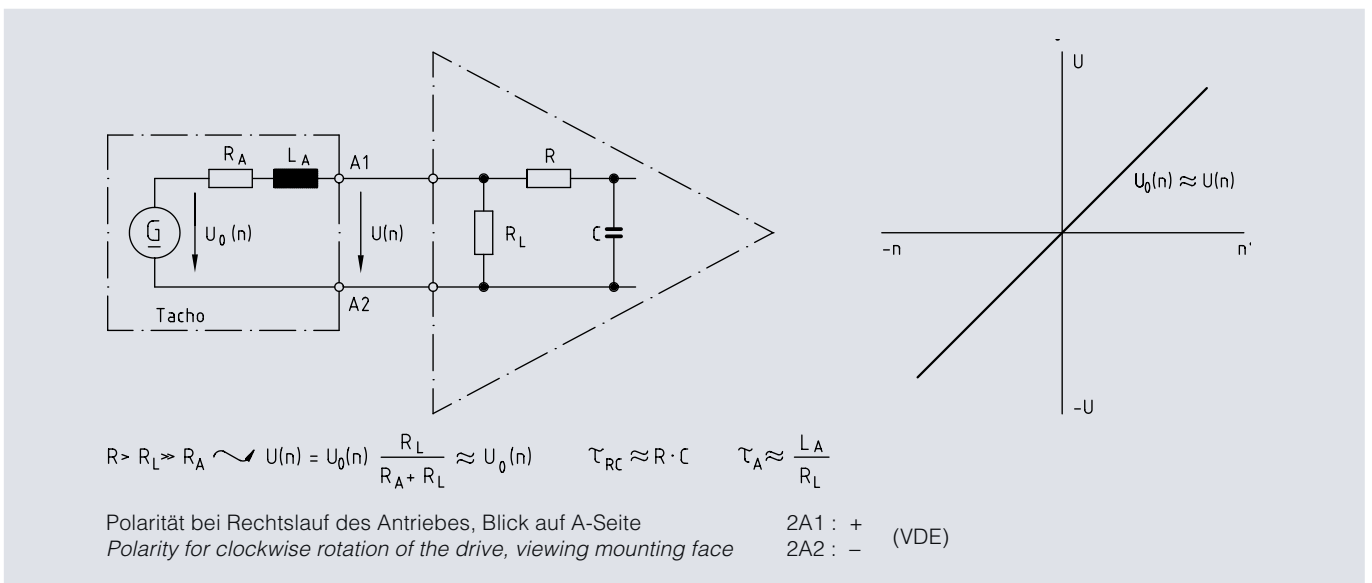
$R_A$ $L_A$ A1

$\underline{G}$ $U_0(n)$ $U(n)$ $R_L$ R C

A2

Tacho

U

$U_0(n) \approx U(n)$

-n n'

-U

$R > R_L \gg R_A \rightsquigarrow U(n) = U_0(n) \frac{R_L}{R_A + R_L} \approx U_0(n)$ $\tau_{RC} \approx R \cdot C$ $\tau_A \approx \frac{L_A}{R_L}$

Polarität bei Rechtslauf des Antriebes, Blick auf A-Seite 2A1 : +
*Polarity for clockwise rotation of the drive, viewing mounting face* 2A2 : – (VDE)